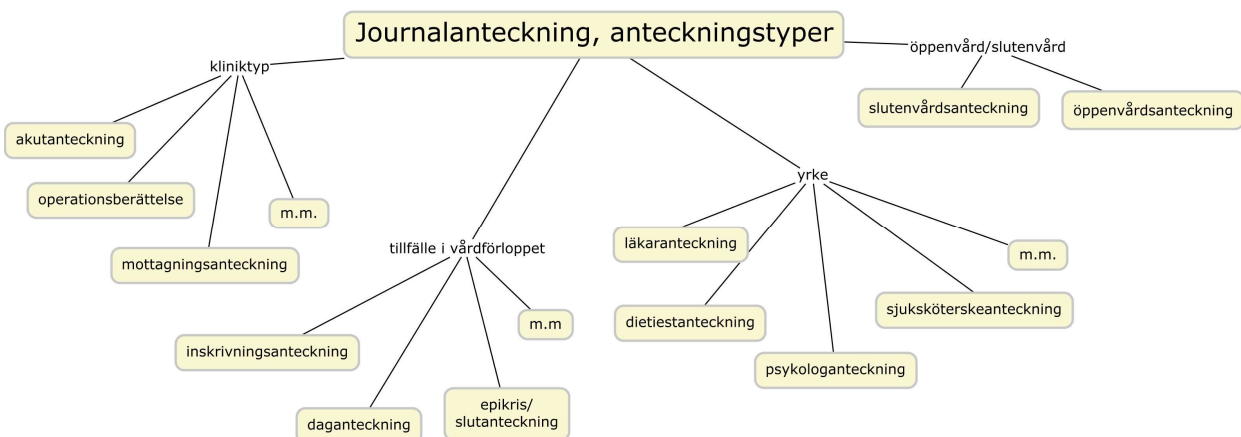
Journalanteckning, anteckningstyper

kliniktyp

akutanteckning

operationsberättelse

m.m.

mottagningsanteckning

tillfälle i vårdförloppet

inskrivningsanteckning

m.m

daganteckning

epikris/
slutanteckning

yrke

läkaranteckning

dietiestanteckning

psykologanteckning

sjuksköterskeanteckning

m.m.

öppenvård/slutenvård

slutenvårdsanteckning

öppenvårdsanteckning